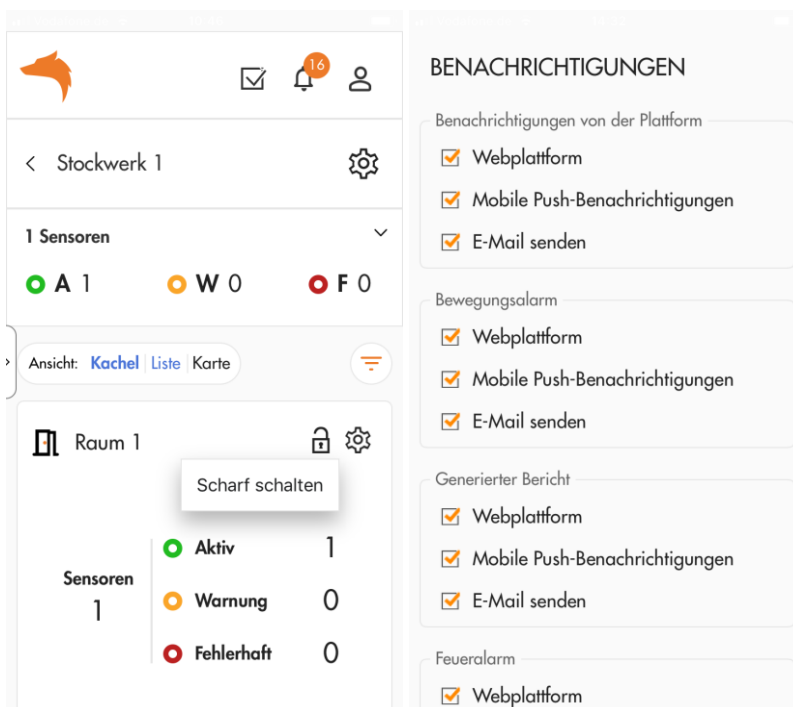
16

Stockwerk 1

1 Sensoren

A 1 W 0 F 0

Ansicht: Kachel | Liste | Karte

Raum 1

Scharf schalten

Sensoren
1

Aktiv 1
Warnung 0
Fehlerhaft 0

BENACHRICHTIGUNGEN

Benachrichtigungen von der Plattform
Webplattform
Mobile Push-Benachrichtigungen
E-Mail senden

Bewegungsalarm
Webplattform
Mobile Push-Benachrichtigungen
E-Mail senden

Generierter Bericht
Webplattform
Mobile Push-Benachrichtigungen
E-Mail senden

Feueralarm
Webplattform